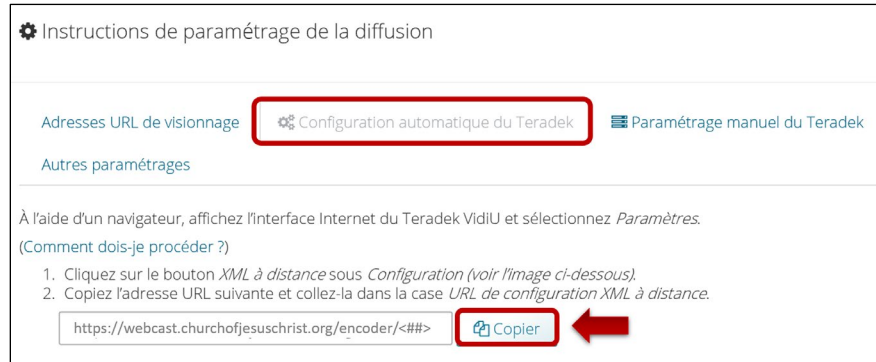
Instructions de paramétrage de la diffusion

Adresses URL de visionnage
Configuration automatique du Teradek
Paramétrage manuel du Teradek
Autres paramétrages

À l'aide d'un navigateur, affichez l'interface Internet du Teradek VidiU et sélectionnez *Paramètres*.

(Comment dois-je procéder ?)

1. Cliquez sur le bouton *XML à distance* sous *Configuration (voir l'image ci-dessous)*.
2. Copiez l'adresse URL suivante et collez-la dans la case *URL de configuration XML à distance*.

https://webcast.churchofjesuschrist.org/encoder/<##>
Copier